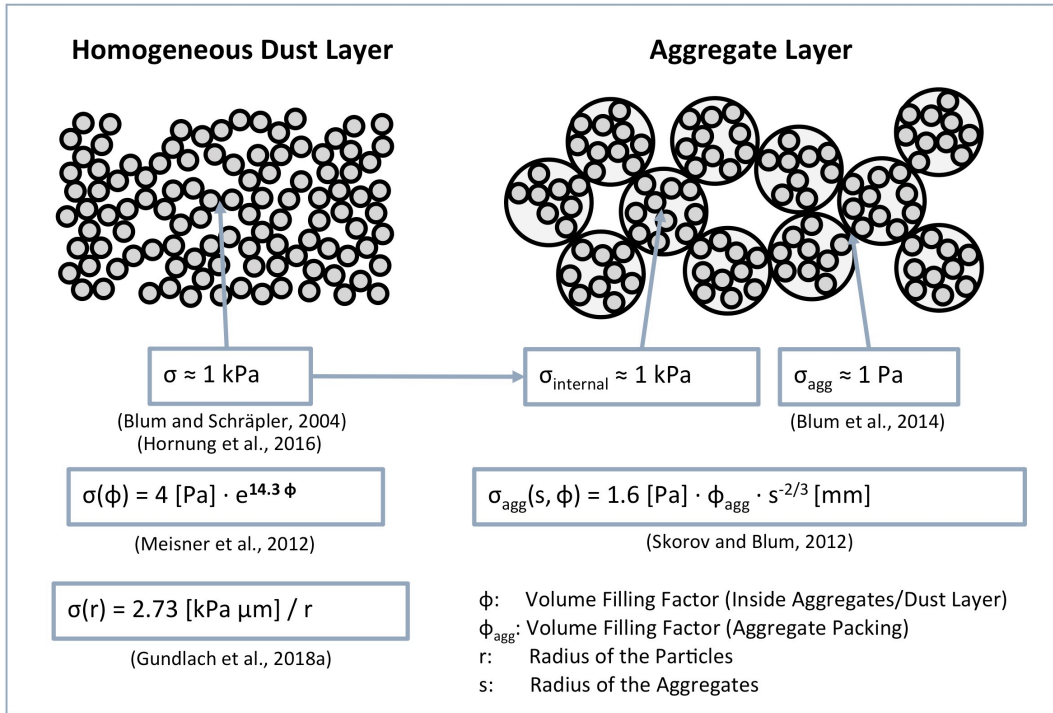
Homogeneous Dust Layer

Aggregate Layer

$\sigma \approx 1$ kPa

$\sigma_{internal} \approx 1$ kPa

$\sigma_{agg} \approx 1$ Pa

(Blum and Schräpler, 2004)
(Hornung et al., 2016)

(Blum et al., 2014)

$\sigma(\phi) = 4 \text{ [Pa]} \cdot e^{14.3\,\phi}$

(Meisner et al., 2012)

$\sigma_{agg}(s, \phi) = 1.6 \text{ [Pa]} \cdot \phi_{agg} \cdot s^{-2/3} \text{ [mm]}$

(Skorov and Blum, 2012)

$\sigma(r) = 2.73 \text{ [kPa µm]} / r$

(Gundlach et al., 2018a)

$\phi$: Volume Filling Factor (Inside Aggregates/Dust Layer)
$\phi_{agg}$: Volume Filling Factor (Aggregate Packing)
r: Radius of the Particles
s: Radius of the Aggregates